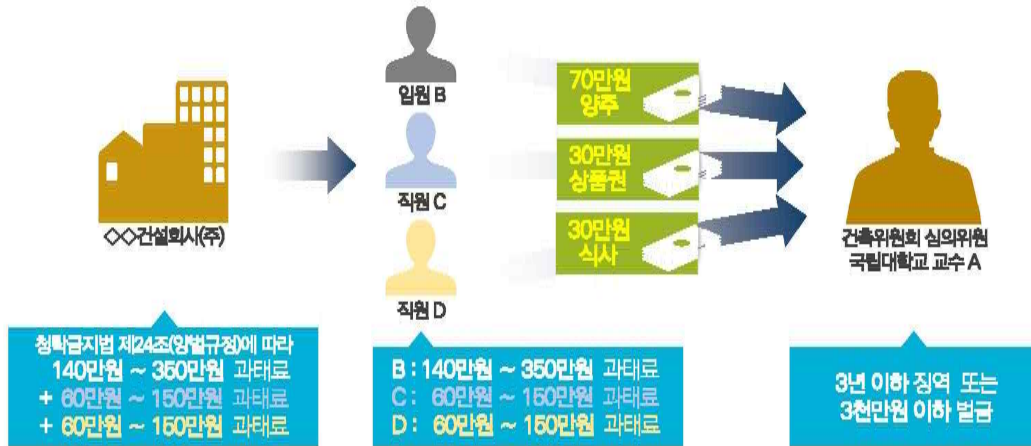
◇◇건설회사(주)

임원 B

직원 C

직원 D

70만원
양주

30만원
상품권

30만원
식사

건축위원회 심의위원
국립대학교 교수 A

청탁금지법 제24조(양벌규정)에 따라
140만원 ~ 350만원 과태료
+ 60만원 ~ 150만원 과태료
+ 60만원 ~ 150만원 과태료

B : 140만원 ~ 350만원 과태료
C : 60만원 ~ 150만원 과태료
D : 60만원 ~ 150만원 과태료

3년 이하 징역 또는
3천만원 이하 벌금